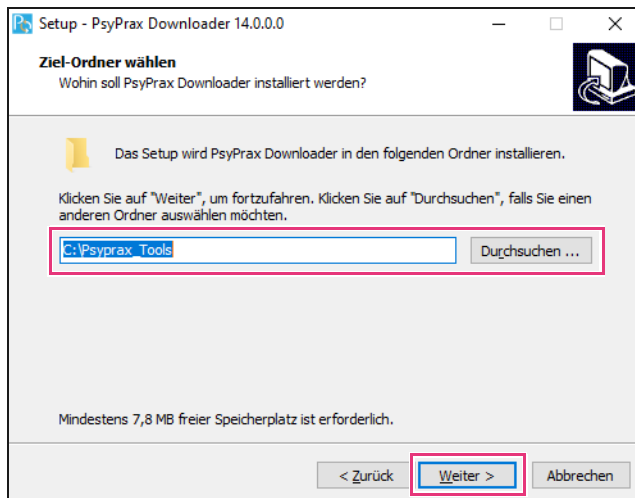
Setup - PsyPrax Downloader 14.0.0.0

Ziel-Ordner wählen
Wohin soll PsyPrax Downloader installiert werden?

Das Setup wird PsyPrax Downloader in den folgenden Ordner installieren.

Klicken Sie auf "Weiter", um fortzufahren. Klicken Sie auf "Durchsuchen", falls Sie einen anderen Ordner auswählen möchten.

C:\Psyprax_Tools

Durchsuchen ...

Mindestens 7,8 MB freier Speicherplatz ist erforderlich.

< Zurück

Weiter >

Abbrechen